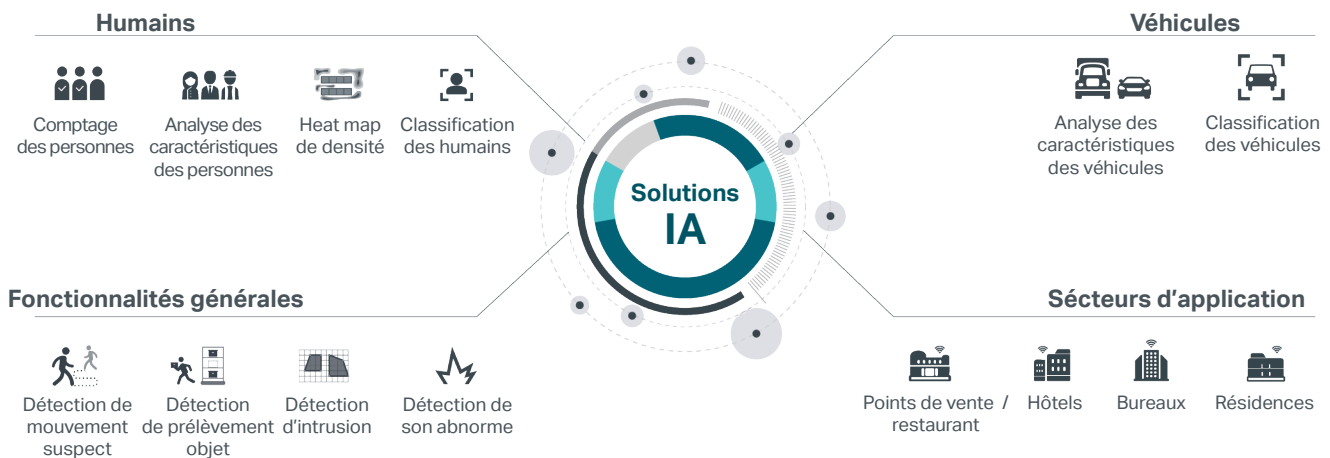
Humains

Comptage des personnes

Analyse des caractéristiques des personnes

Heat map de densité

Classification des humains

Véhicules

Analyse des caractéristiques des véhicules

Classification des véhicules

Solutions IA

Fonctionnalités générales

Détection de mouvement suspect

Détection de prélèvement objet

Détection d'intrusion

Détection de son abnorme

Sécteurs d'application

Points de vente / restaurant

Hôtels

Bureaux

Résidences